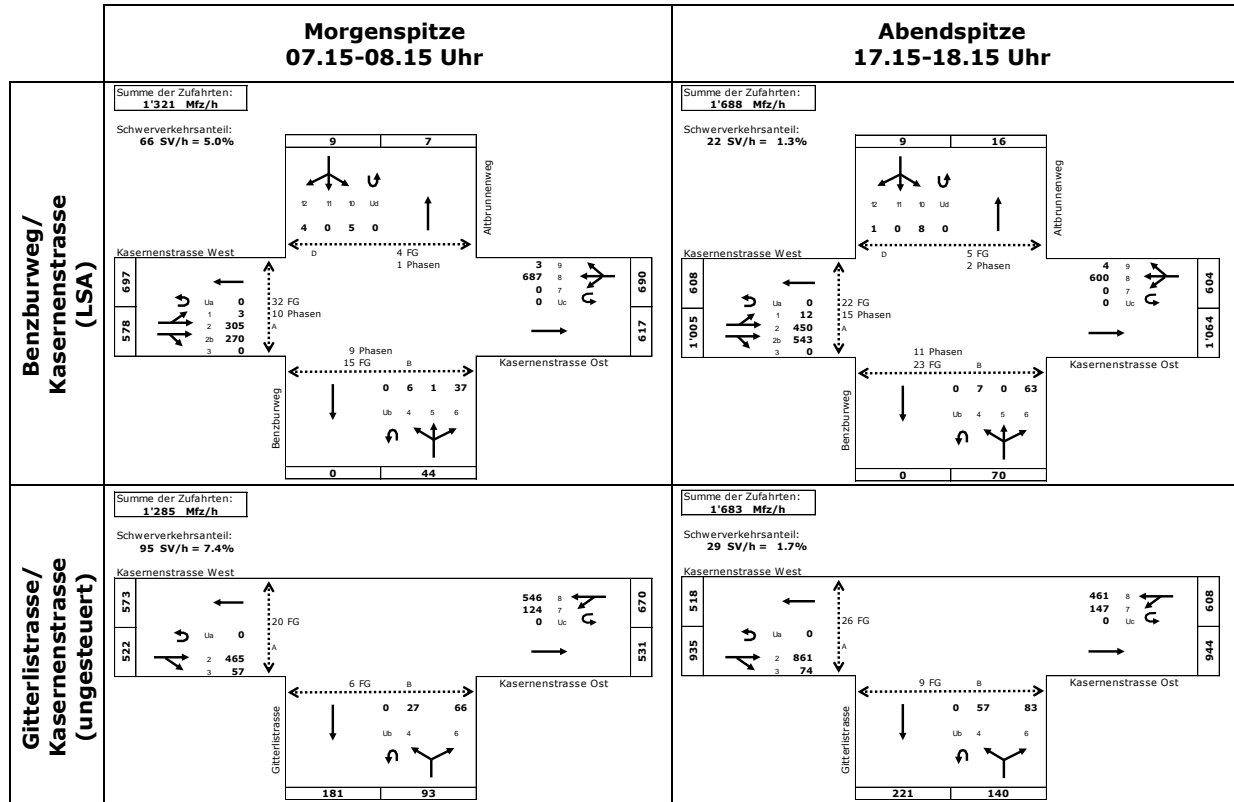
| | Morgenspitze 07.15-08.15 Uhr | Abendspitze 17.15-18.15 Uhr |
|---|---|---|
| Benzburweg/ Kasernenstrasse (LSA) | Summe der Zufahrten: 1'321 Mfz/h<br>Schwerverkehrsanteil: 66 SV/h = 5.0%<br>9 7<br>12 11 10 Ud<br>4 0 5 0<br>Altbrunnenweg<br>D 4 FG 1 Phasen<br>Kasernenstrasse West<br>697 578<br>Ua 0<br>1 3<br>2 305<br>2b 270<br>3 0<br>32 FG 10 Phasen A<br>3 9<br>687 8<br>0 7<br>0 Uc<br>690 617<br>9 Phasen 15 FG B<br>Kasernenstrasse Ost<br>0 6 1 37<br>Ub 4 5 6<br>Benzburweg<br>0 44 | Summe der Zufahrten: 1'688 Mfz/h<br>Schwerverkehrsanteil: 22 SV/h = 1.3%<br>9 16<br>12 11 10 Ud<br>1 0 8 0<br>Altbrunnenweg<br>D 5 FG 2 Phasen<br>Kasernenstrasse West<br>608 1'005<br>Ua 0<br>1 12<br>2 450<br>2b 543<br>3 0<br>22 FG 15 Phasen A<br>4 9<br>600 8<br>0 7<br>0 Uc<br>604 1'064<br>11 Phasen 23 FG B<br>Kasernenstrasse Ost<br>0 7 0 63<br>Ub 4 5 6<br>Benzburweg<br>0 70 |
| Gitterlistrasse/ Kasernenstrasse (ungesteuert) | Summe der Zufahrten: 1'285 Mfz/h<br>Schwerverkehrsanteil: 95 SV/h = 7.4%<br>Kasernenstrasse West<br>573 522<br>Ua 0<br>2 465<br>3 57<br>20 FG A<br>546 8<br>124 7<br>0 Uc<br>670 531<br>6 FG B<br>Kasernenstrasse Ost<br>0 27 66<br>Ub 4 6<br>Gitterlistrasse<br>181 93 | Summe der Zufahrten: 1'683 Mfz/h<br>Schwerverkehrsanteil: 29 SV/h = 1.7%<br>Kasernenstrasse West<br>518 935<br>Ua 0<br>2 861<br>3 74<br>26 FG A<br>461 8<br>147 7<br>0 Uc<br>608 944<br>9 FG B<br>Kasernenstrasse Ost<br>0 57 83<br>Ub 4 6<br>Gitterlistrasse<br>221 140 |